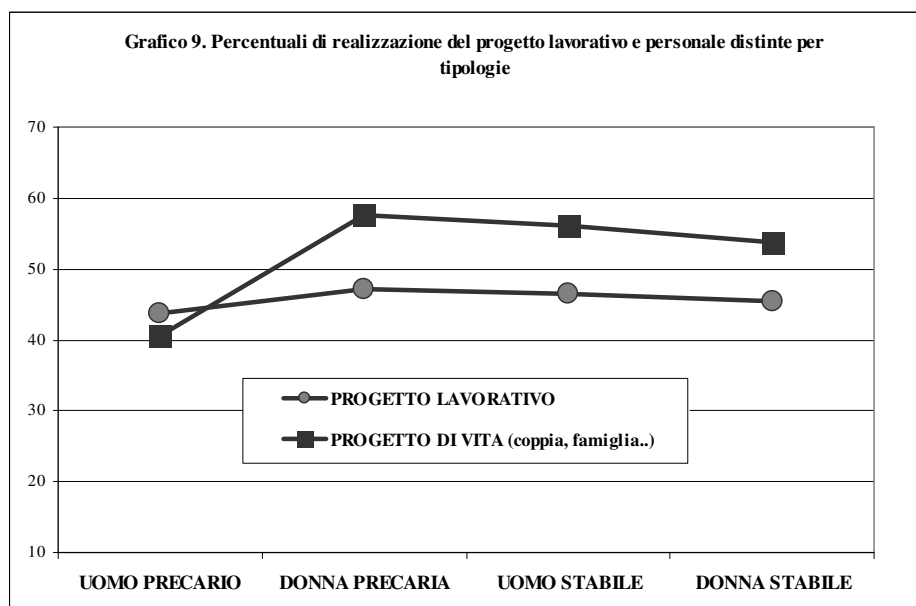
Grafico 9. Percentuali di realizzazione del progetto lavorativo e personale distinte per tipologie

70
60
50
40
30
20
10

PROGETTO LAVORATIVO
PROGETTO DI VITA (coppia, famiglia..)

UOMO PRECARIO
DONNA PRECARIA
UOMO STABILE
DONNA STABILE